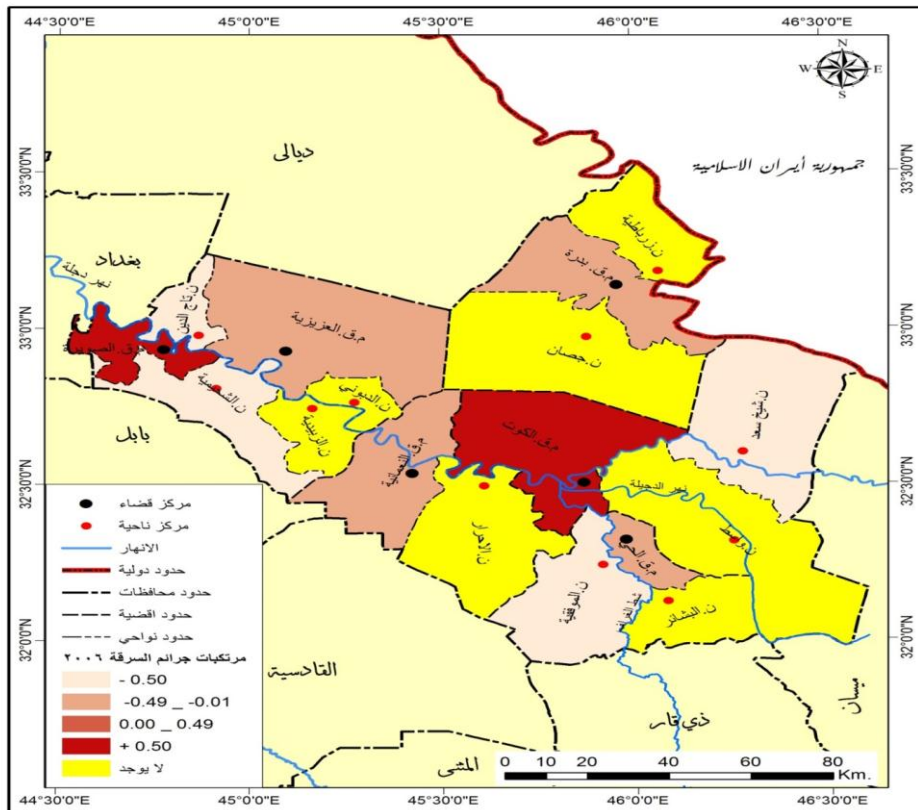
44°30'0"E
45°0'0"E
45°30'0"E
46°0'0"E
46°30'0"E

N
W
E
S

ديالى
جمهورية أيران الاسلامية
بغداد
نهر دجلة
م.ق.الصويرة
ن.جاج النبي
م.ق.العزيزية
ن.زرباطية
م.ق.بدرة
ن.جصان
ن.الشحيمية
ن.الدبوني
ن.الزبيدية
م.ق.النعمانية
م.ق.الكوت
ن.شيخ سعد
بابل
ن.الاحرار
نهر الغراف
ن.الموفقية
م.ق.الحي
نهر الدجيلة
ن.الدبوي
ن.البشائر
القادسية
ذي قار
ميسان
المثنى

33°30'0"N
33°0'0"N
32°30'0"N
32°0'0"N

مركز قضاء
مركز ناحية
الانهار
حدود دولية
حدود محافظات
حدود اقضية
حدود نواحي
مرتكبات جرائم السرقة ٢٠٠٦
- 0.50
-0.49 _ -0.01
0.00 _ 0.49
+ 0.50
لا يوجد

0 10 20 40 60 80 Km.